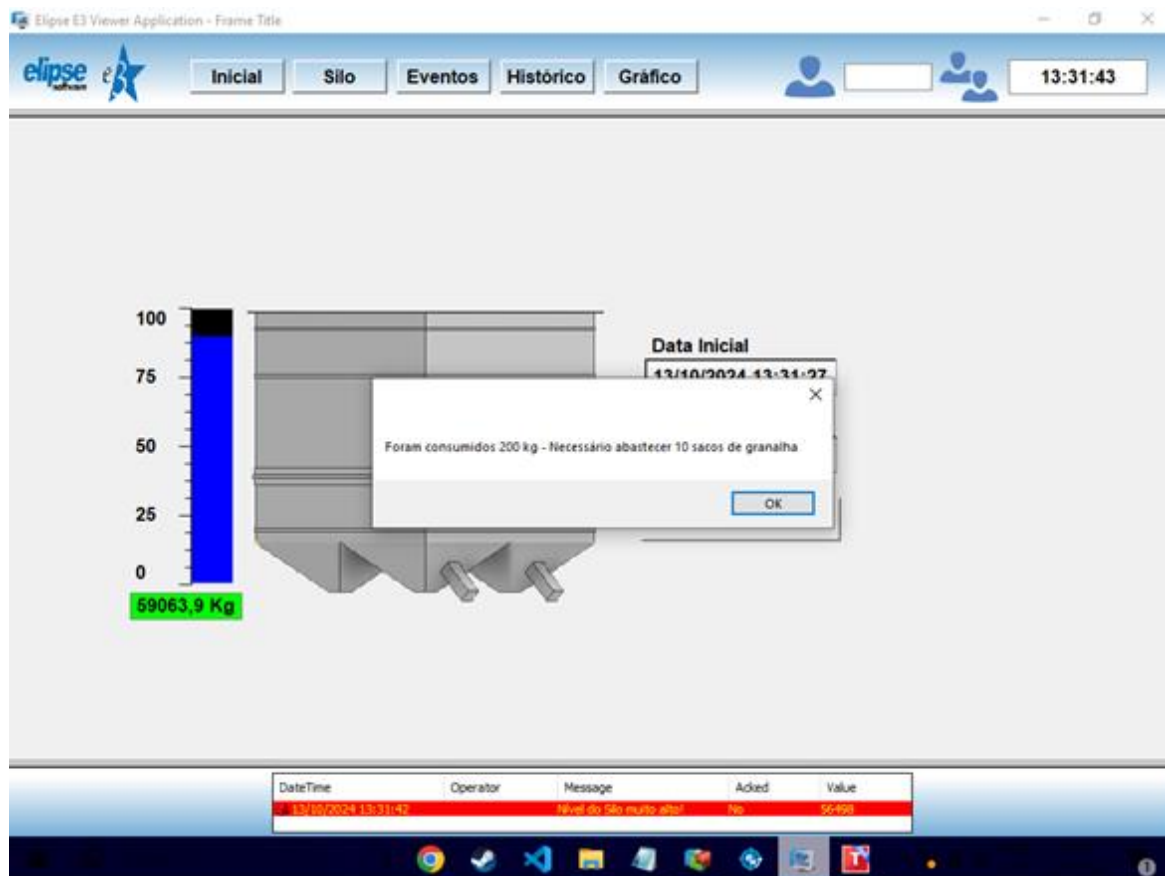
Elipse E3 Viewer Application - Frame Title

elipse software E3

Inicial Silo Eventos Histórico Gráfico

13:31:43

100
75
50
25
0

59063,9 Kg

Data Inicial
13/10/2024 13:31:27

Foram consumidos 200 kg - Necessário abastecer 10 sacos de granalha

OK

| DateTime | Operator | Message | Acked | Value |
|---|---|---|---|---|
| 13/10/2024 13:31:42 | | Nivel do Silo muito alto! | No | 56498 |